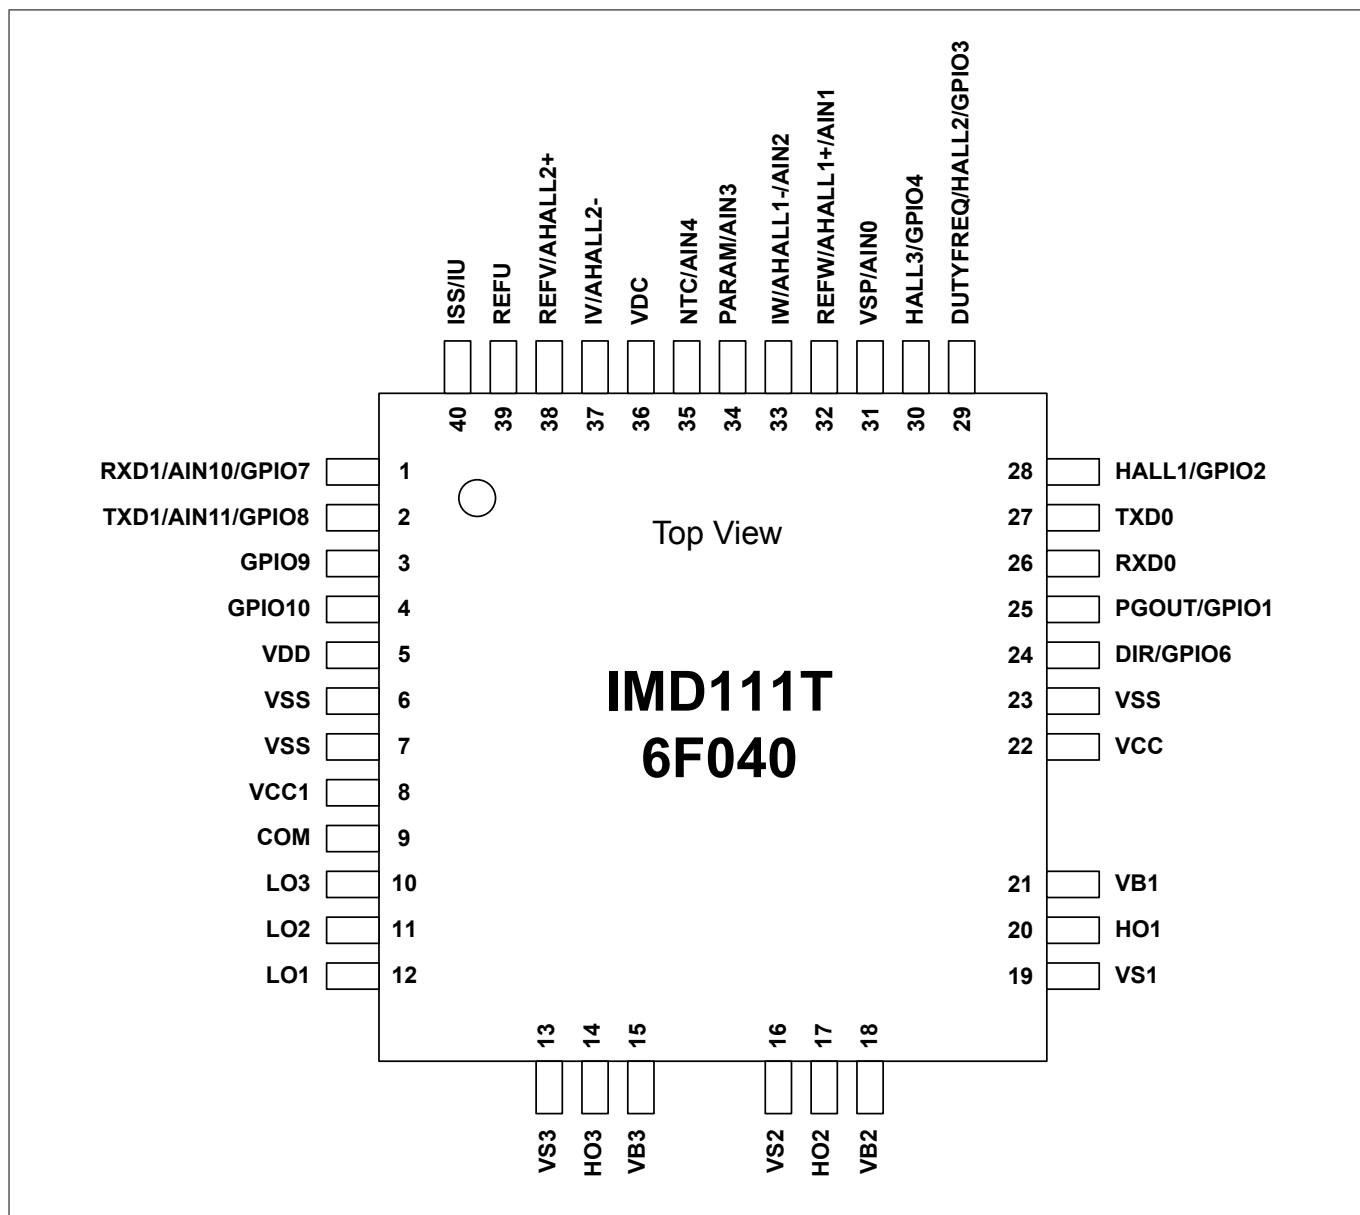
ISS/IU
REFU
REFV/AHALL2+
IV/AHALL2-
VDC
NTC/AIN4
PARAM/AIN3
IW/AHALL1-/AIN2
REFW/AHALL1+/AIN1
VSP/AIN0
HALL3/GPIO4
DUTYFREQ/HALL2/GPIO3

40 39 38 37 36 35 34 33 32 31 30 29

RXD1/AIN10/GPIO7 1
TXD1/AIN11/GPIO8 2
GPIO9 3
GPIO10 4
VDD 5
VSS 6
VSS 7
VCC1 8
COM 9
LO3 10
LO2 11
LO1 12

Top View

IMD111T
6F040

28 HALL1/GPIO2
27 TXD0
26 RXD0
25 PGOUT/GPIO1
24 DIR/GPIO6
23 VSS
22 VCC
21 VB1
20 HO1
19 VS1

13 14 15 16 17 18

VS3
HO3
VB3
VS2
HO2
VB2